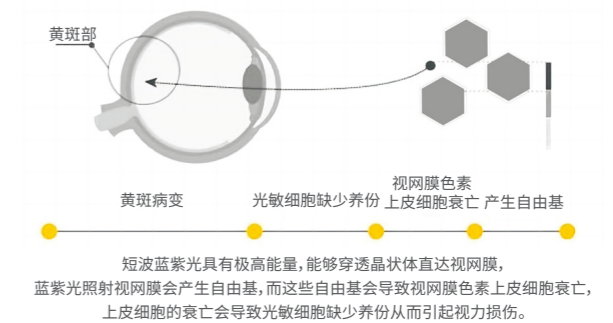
黄斑部

黄斑病变

光敏细胞缺少养份

视网膜色素
上皮细胞衰亡

产生自由基

短波蓝紫光具有极高能量，能够穿透晶状体直达视网膜，
蓝紫光照射视网膜会产生自由基，而这些自由基会导致视网膜色素上皮细胞衰亡，
上皮细胞的衰亡会导致光敏细胞缺少养份从而引起视力损伤。